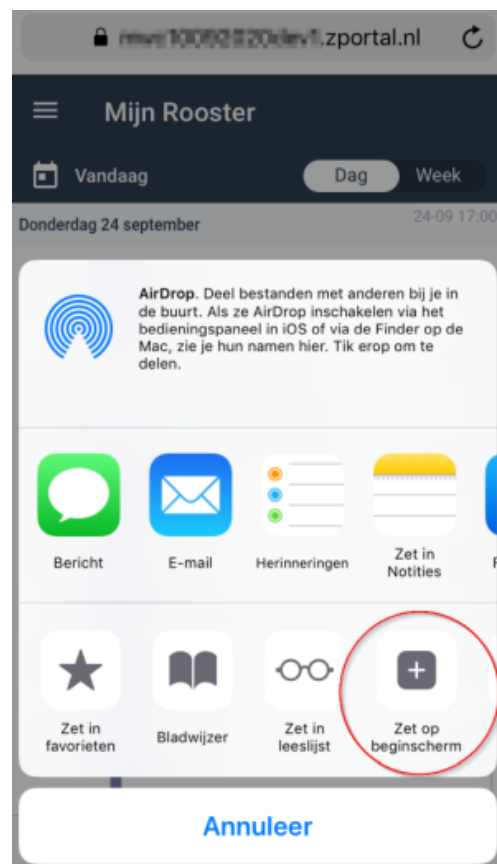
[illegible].zportal.nl

Mijn Rooster

Vandaag

Dag

Week

Donderdag 24 september

24-09 17:00

AirDrop. Deel bestanden met anderen bij je in de buurt. Als ze AirDrop inschakelen via het bedieningspaneel in iOS of via de Finder op de Mac, zie je hun namen hier. Tik erop om te delen.

Bericht

E-mail

Herinneringen

Zet in Notities

Zet in favorieten

Bladwijzer

Zet in leeslijst

Zet op beginscherm

Annuleer